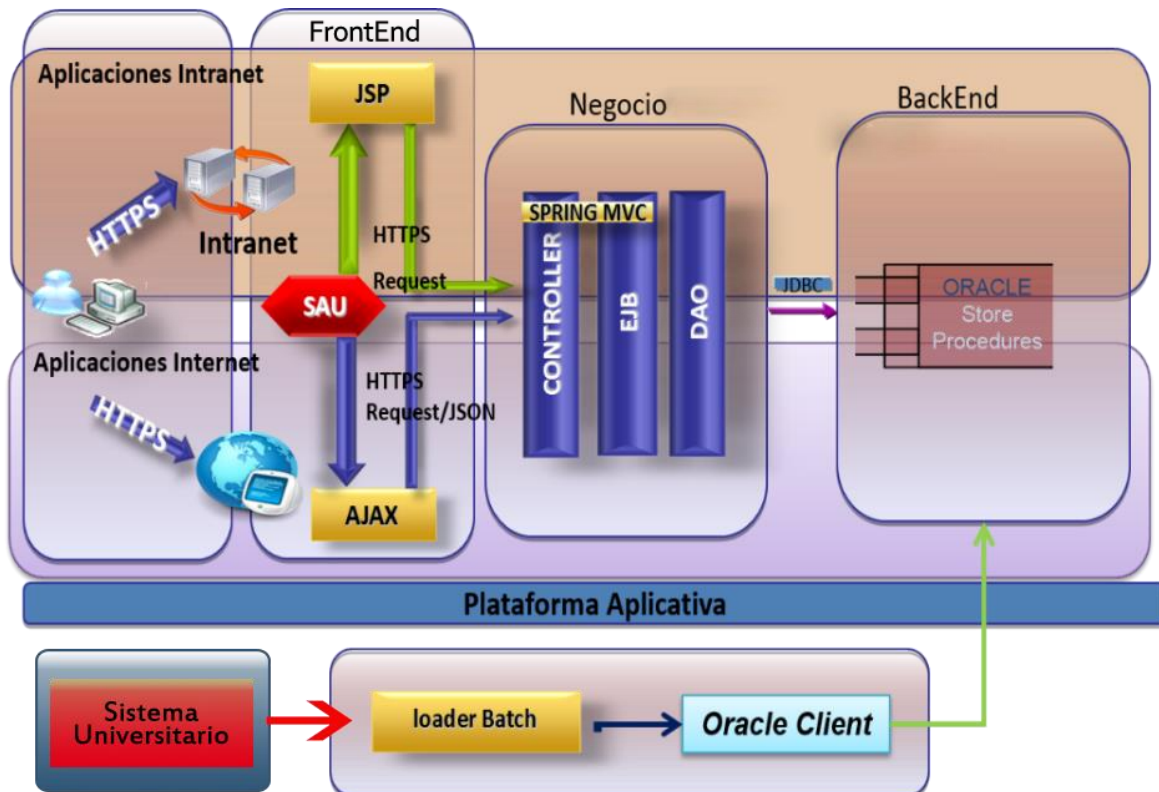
FrontEnd

Aplicaciones Intranet

JSP

Negocio

BackEnd

HTTPS

Intranet

HTTPS

Request

SPRING MVC

CONTROLLER

EJB

DAO

JDBC

ORACLE
Store
Procedures

SAU

Aplicaciones Internet

HTTPS
Request/JSON

HTTPS

AJAX

Plataforma Aplicativa

Sistema
Universitario

loader Batch

Oracle Client